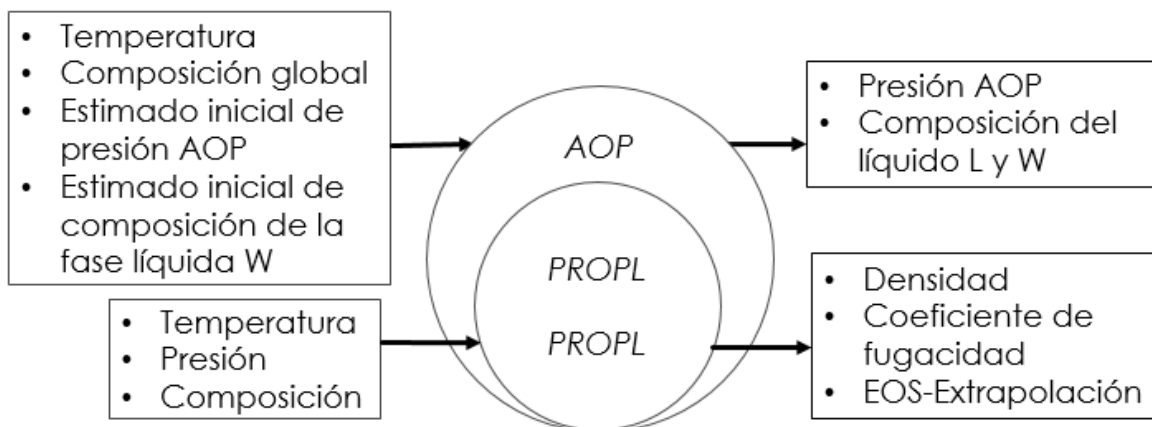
- Temperatura
- Composición global
- Estimado inicial de presión AOP
- Estimado inicial de composición de la fase líquida W

AOP

- Presión AOP
- Composición del líquido L y W

PROPL

PROPL

- Temperatura
- Presión
- Composición

- Densidad
- Coeficiente de fugacidad
- EOS-Extrapolación